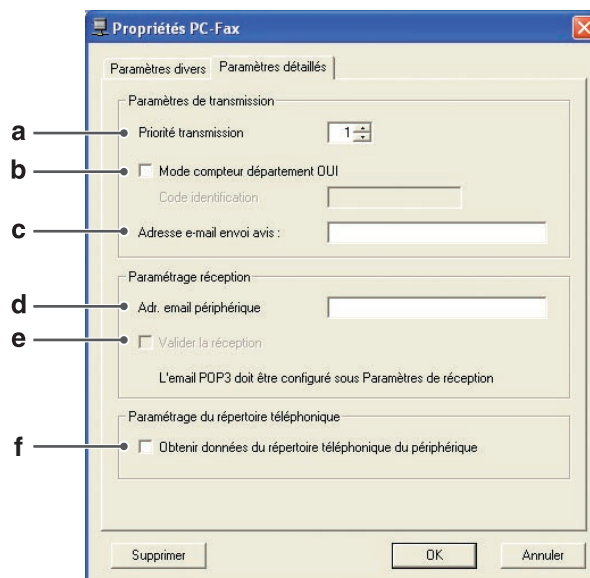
Propriétés PC-Fax

Paramètres divers | Paramètres détaillés

Paramètres de transmission

a Priorité transmission 1

b Mode compteur département OUI

Code identification

c Adresse e-mail envoi avis :

Paramétrage réception

d Adr. email périphérique

e Valider la réception

L'email POP3 doit être configuré sous Paramètres de réception

Paramétrage du répertoire téléphonique

f Obtenir données du répertoire téléphonique du périphérique

Supprimer | OK | Annuler